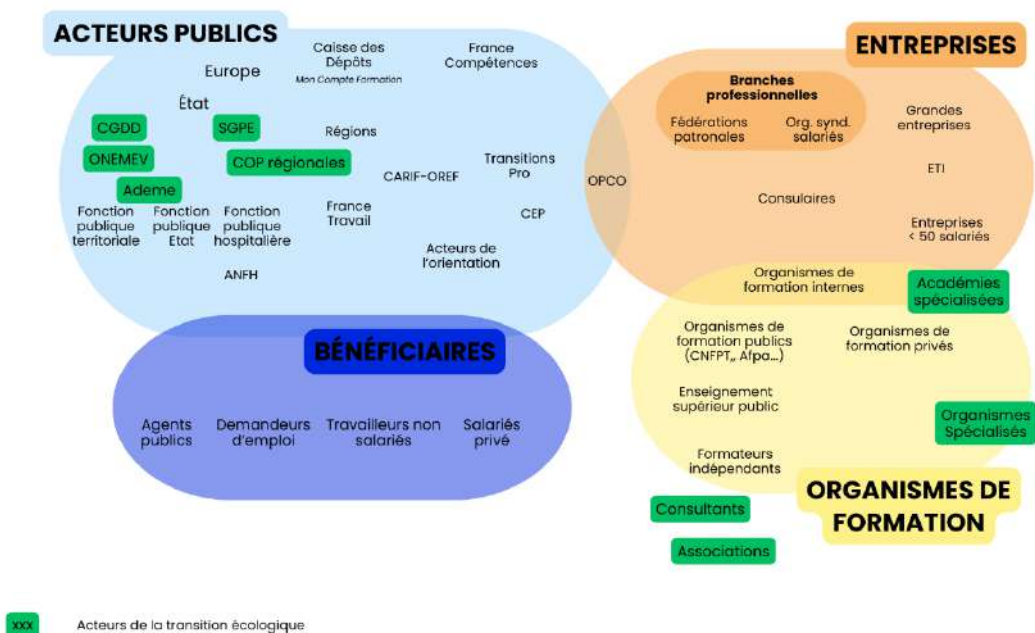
ACTEURS PUBLICS

Europe

Caisse des Dépôts
Mon Compte Formation

France Compétences

État

CGDD

SGPE

Régions

ONEMEV

COP régionales

CARIF-OREF

Transitions Pro

Ademe

Fonction publique territoriale

Fonction publique Etat

Fonction publique hospitalière

France Travail

CEP

Acteurs de l'orientation

ANFH

OPCO

ENTREPRISES

Branches professionnelles

Fédérations patronales

Org. synd. salariés

Grandes entreprises

ETI

Consulaires

Entreprises < 50 salariés

Organismes de formation internes

Académies spécialisées

BÉNÉFICIAIRES

Agents publics

Demandeurs d'emploi

Travailleurs non salariés

Salariés privé

Organismes de formation publics (CNFPT,, Afpa...)

Organismes de formation privés

Enseignement supérieur public

Organismes Spécialisés

Formateurs indépendants

ORGANISMES DE FORMATION

Consultants

Associations

xxx Acteurs de la transition écologique